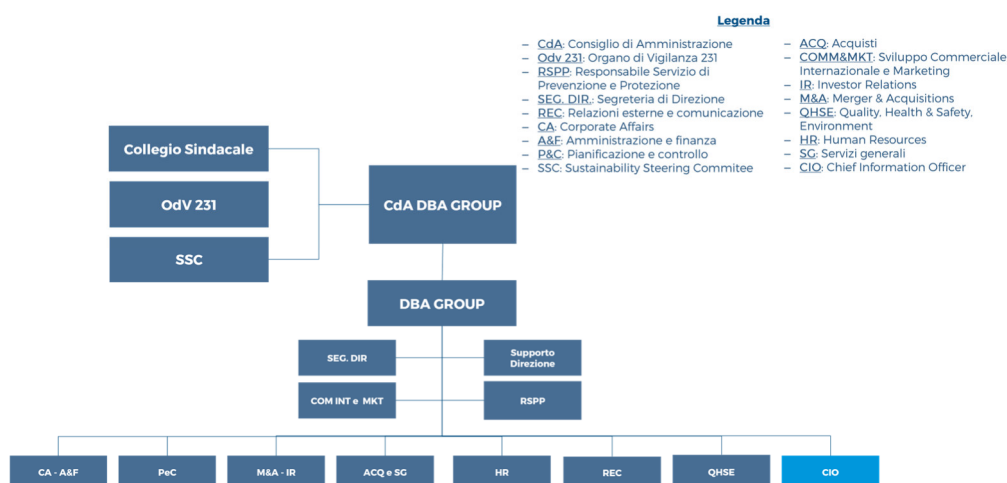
Legenda

– CdA: Consiglio di Amministrazione
– Odv 231: Organo di Vigilanza 231
– RSPP: Responsabile Servizio di Prevenzione e Protezione
– SEG. DIR.: Segreteria di Direzione
– REC: Relazioni esterne e comunicazione
– CA: Corporate Affairs
– A&F: Amministrazione e finanza
– P&C: Pianificazione e controllo
– SSC: Sustainability Steering Commitee

– ACQ: Acquisti
– COMM&MKT: Sviluppo Commerciale Internazionale e Marketing
– IR: Investor Relations
– M&A: Merger & Acquisitions
– QHSE: Quality, Health & Safety, Environment
– HR: Human Resources
– SG: Servizi generali
– CIO: Chief Information Officer

Collegio Sindacale

OdV 231

SSC

CdA DBA GROUP

DBA GROUP

SEG. DIR

Supporto Direzione

COM INT e MKT

RSPP

CA - A&F

PeC

M&A - IR

ACQ e SG

HR

REC

QHSE

CIO